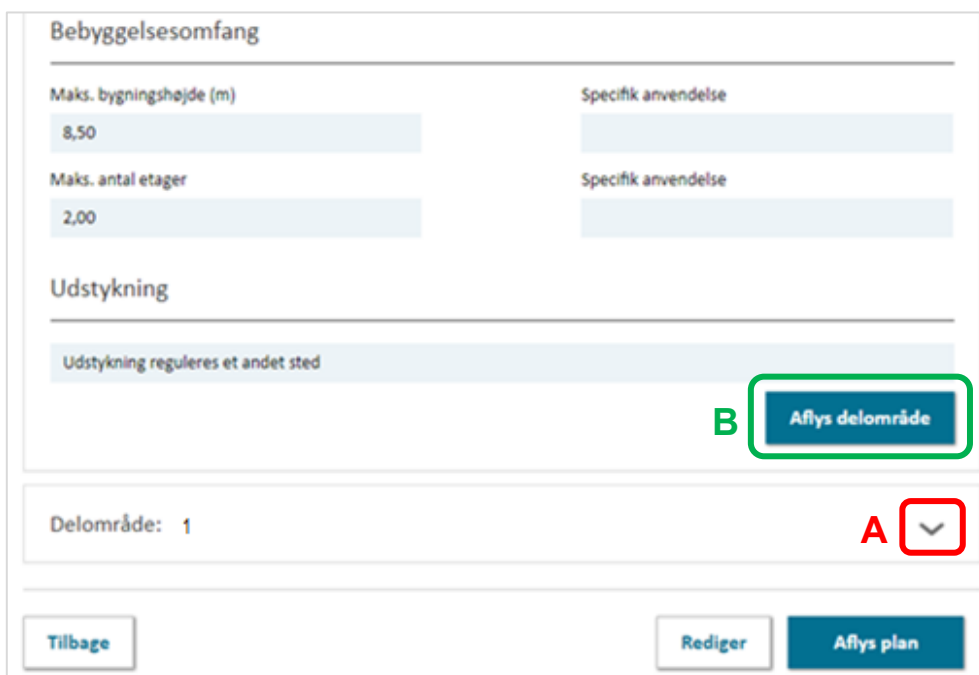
Bebyggelsesomfang

Maks. bygningshøjde (m)

8,50

Specifik anvendelse

Maks. antal etager

2,00

Specifik anvendelse

Udstykning

Udstykning reguleres et andet sted

B

Aflys delområde

Delområde: 1

A

Tilbage

Rediger

Aflys plan